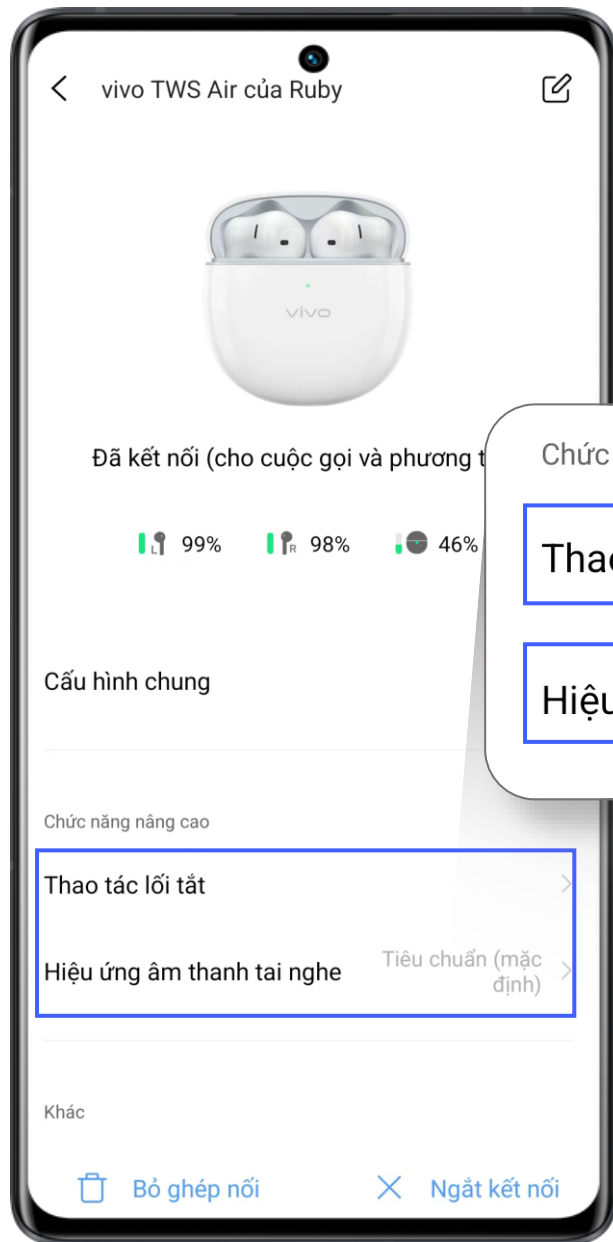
vivo TWS Air của Ruby

vivo

Đã kết nối (cho cuộc gọi và phương t

L 99%   R 98%   46%

Cấu hình chung

Chức năng nâng cao

Thao tác lối tắt

Hiệu ứng âm thanh tai nghe   Tiêu chuẩn (mặc định)

Khác

Bỏ ghép nối   Ngắt kết nối

Chức

Thao

Hiệu